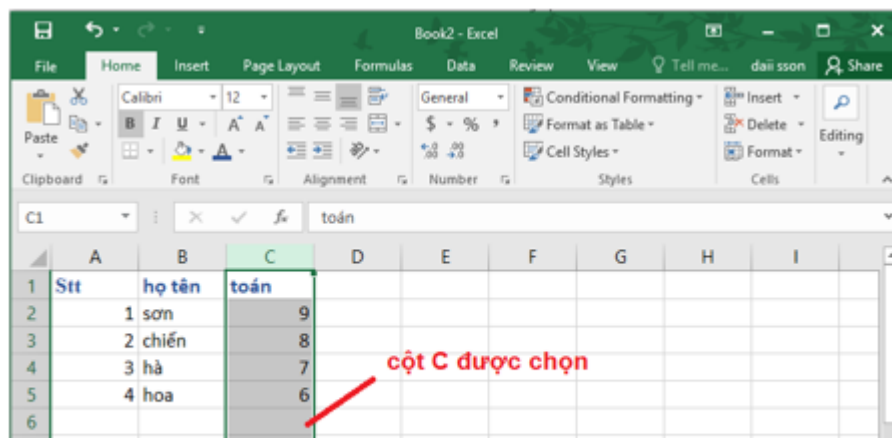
Book2 - Excel

File | Home | Insert | Page Layout | Formulas | Data | Review | View | Tell me... | daii sson | Share

Calibri | 12 | A A
B I U
Paste
Clipboard | Font | Alignment | Number | Styles | Cells
General
$ - % ,
Conditional Formatting
Format as Table
Cell Styles
Insert
Delete
Format
Editing

C1 | toán

| | A | B | C | D | E | F | G | H | I |
|---|---|---|---|---|---|---|---|---|---|
| 1 | Stt | họ tên | toán | | | | | | |
| 2 | 1 | sơn | 9 | | | | | | |
| 3 | 2 | chiến | 8 | | | | | | |
| 4 | 3 | hà | 7 | | | | | | |
| 5 | 4 | hoa | 6 | | | | | | |
| 6 | | | | | | | | | |

cột C được chọn